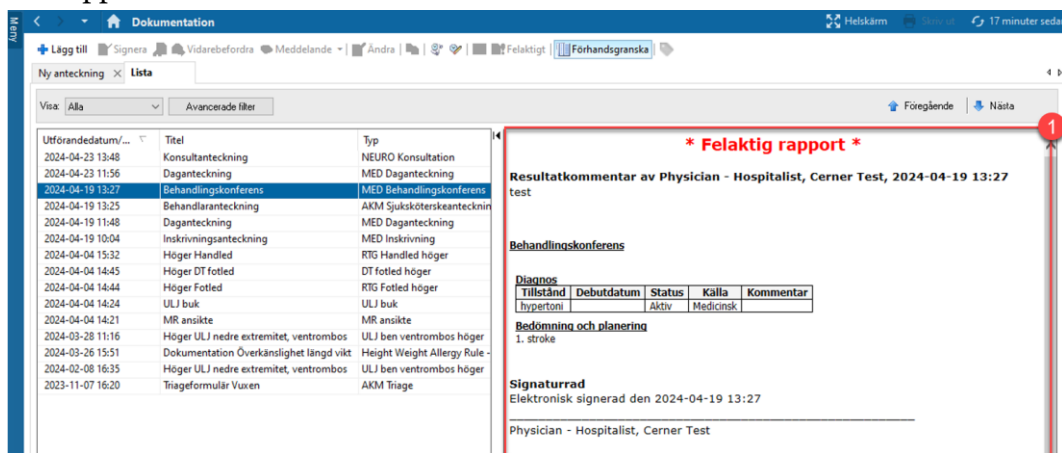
Meny

Dokumentation

Helskärm Skriv ut 17 minuter seda

Lägg till Signera Vidarebefordra Meddelande Ändra Felaktigt Förhandsgranska

Ny anteckning Lista

Visa: Alla Avancerade filter

Föregående Nästa

| Utförandedatum/... | Titel | Typ |
|---|---|---|
| 2024-04-23 13:48 | Konsultanteckning | NEURO Konsultation |
| 2024-04-23 11:56 | Daganteckning | MED Daganteckning |
| 2024-04-19 13:27 | Behandlingskonferens | MED Behandlingskonferens |
| 2024-04-19 13:25 | Behandlaranteckning | AKM Sjuksköterskeanteckni |
| 2024-04-19 11:48 | Daganteckning | MED Daganteckning |
| 2024-04-19 10:04 | Inskrivningsanteckning | MED Inskrivning |
| 2024-04-04 15:32 | Höger Handled | RTG Handled höger |
| 2024-04-04 14:45 | Höger DT fotled | DT fotled höger |
| 2024-04-04 14:44 | Höger Fotled | RTG Fotled höger |
| 2024-04-04 14:24 | ULJ buk | ULJ buk |
| 2024-04-04 14:21 | MR ansikte | MR ansikte |
| 2024-03-28 11:16 | Höger ULJ nedre extremitet, ventrombos | ULJ ben ventrombos höger |
| 2024-03-26 15:51 | Dokumentation Överkänslighet längd vikt | Height Weight Allergy Rule - |
| 2024-02-08 16:35 | Höger ULJ nedre extremitet, ventrombos | ULJ ben ventrombos höger |
| 2023-11-07 16:20 | Triageformulär Vuxen | AKM Triage |

1

* Felaktig rapport *

Resultatkommentar av Physician - Hospitalist, Cerner Test, 2024-04-19 13:27
test

Behandlingskonferens

Diagnos

| Tillstånd | Debutdatum | Status | Källa | Kommentar |
|---|---|---|---|---|
| hypertoni | | Aktiv | Medicinsk | |

Bedömning och planering
1. stroke

Signaturrad
Elektronisk signerad den 2024-04-19 13:27

Physician - Hospitalist, Cerner Test